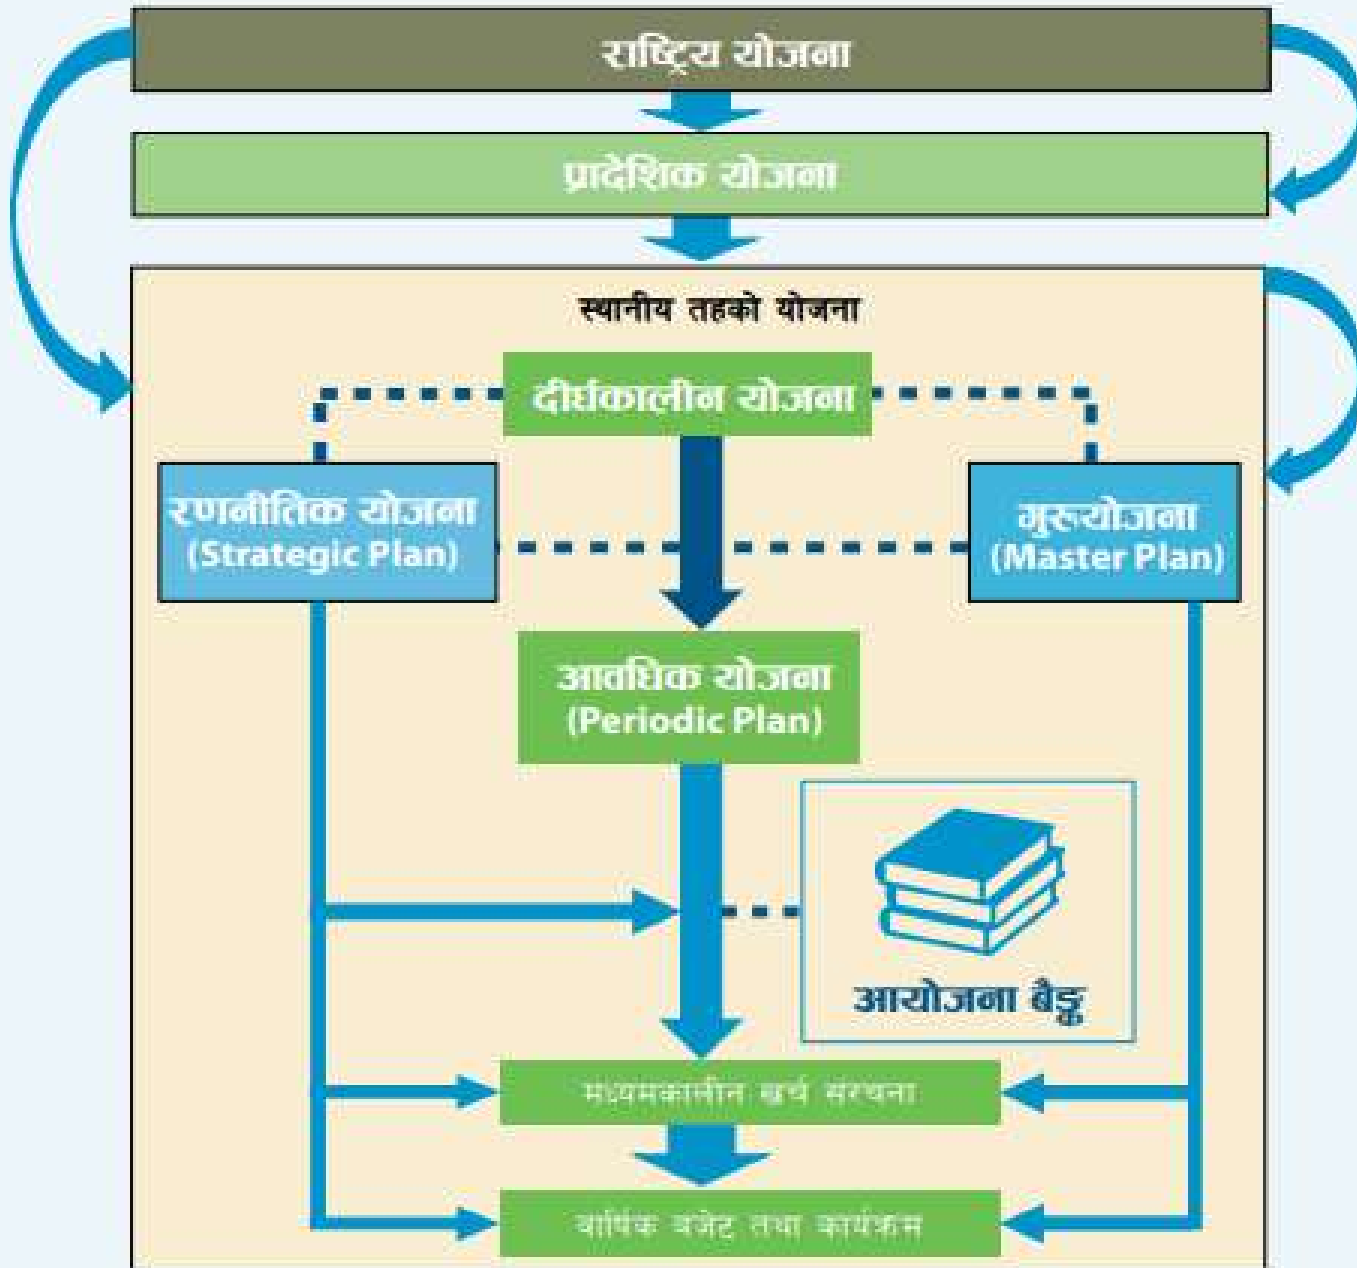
राष्ट्रिय योजना

प्रादेशिक योजना

स्थानीय तहको योजना

दीर्घकालीन योजना

रणनीतिक योजना (Strategic Plan)

गुरुयोजना (Master Plan)

आवधिक योजना (Periodic Plan)

आयोजना बैङ्क

मध्यमकालीन खर्च संरचना

वार्षिक बजेट तथा कार्यक्रम